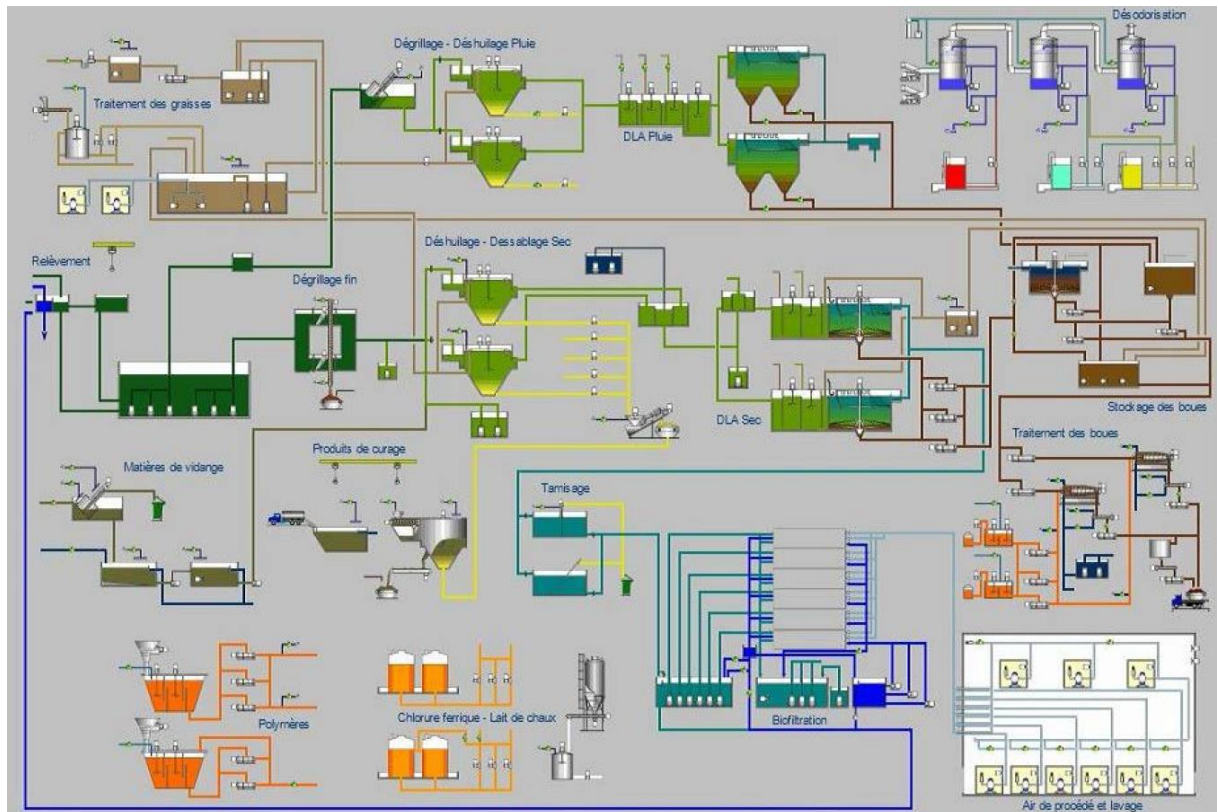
Dégrillage - Déshuilage Pluie

Désodorisation

Traitement des graisses

DLA Pluie

Déshuilage - Dessablage Sec

Relèvement

Dégrillage fin

DLA Sec

Stockage des boues

Traitement des boues

Matières de vidange

Produits de curage

Tamisage

Polymères

Chlorure ferrique - Lait de chaux

Biofiltration

Air de procédé et lavage